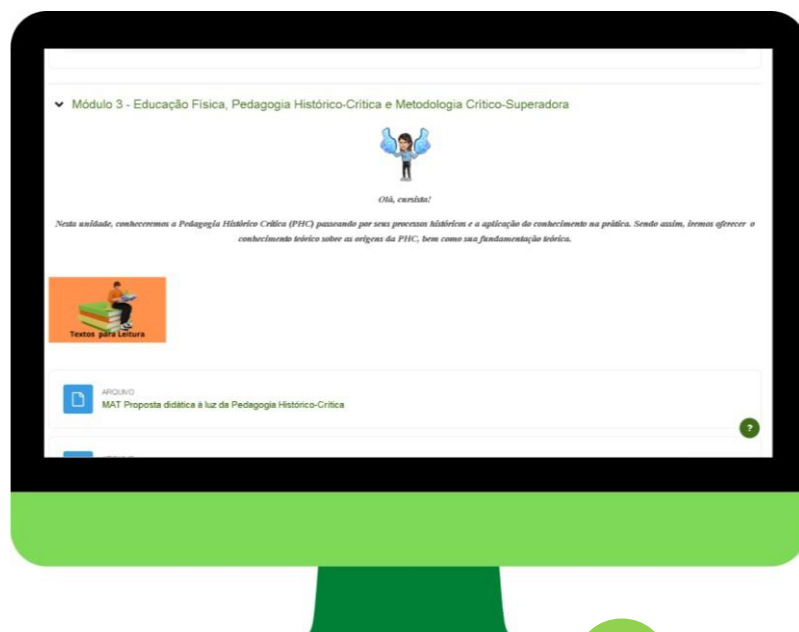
Módulo 3 - Educação Física, Pedagogia Histórico-Crítica e Metodologia Crítico-Superadora

Olá, cursista!

Nesta unidade, conheceremos a Pedagogia Histórico Crítica (PHC) passeando por seus processos históricos e a aplicação do conhecimento na prática. Sendo assim, iremos oferecer o conhecimento teórico sobre as origens da PHC, bem como sua fundamentação teórica.

Textos para Leitura

ARQUIVO
MAT Proposta didática à luz da Pedagogia Histórico-Crítica

?

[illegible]